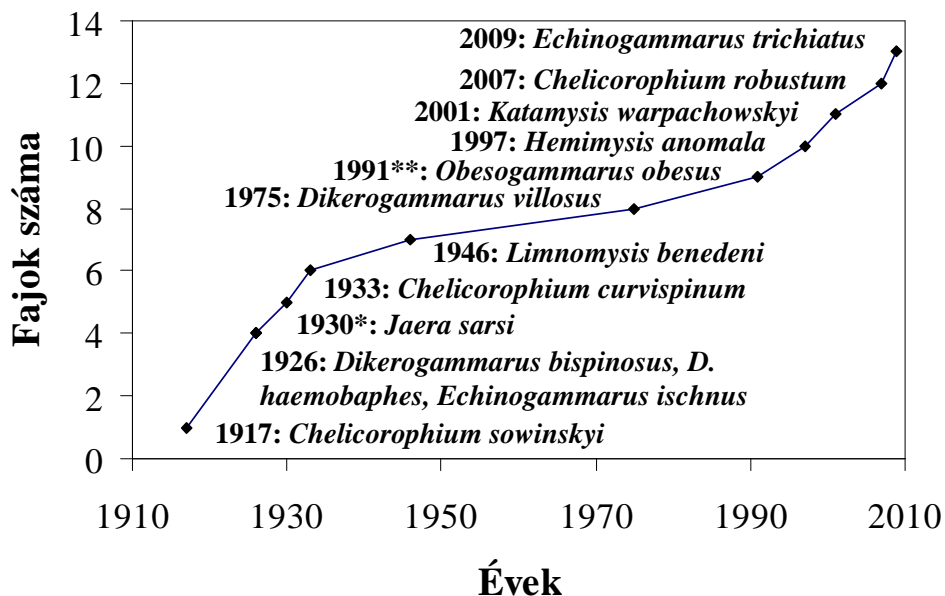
Fajok száma

14
12
10
8
6
4
2
0

2009: Echinogammarus trichiatus
2007: Chelicorophium robustum
2001: Katamysis warpachowskyi
1997: Hemimysis anomala
1991**: Obesogammarus obesus
1975: Dikerogammarus villosus
1946: Limnomysis benedeni
1933: Chelicorophium curvispinum
1930*: Jaera sarsi
1926: Dikerogammarus bispinosus, D. haemobaphes, Echinogammarus ischnus
1917: Chelicorophium sowinskyi

1910 1930 1950 1970 1990 2010

Évek